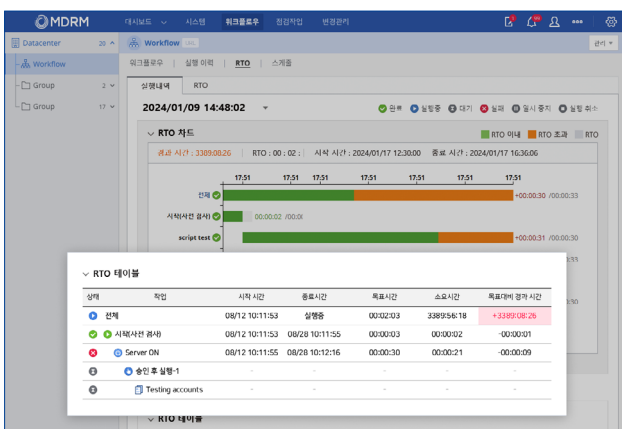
MDRM 대시보드 시스템 워크플로우 점검작업 변경관리

Datacenter 20
Workflow
Group 2
Group 17

Workflow
관리

워크플로우 | 실행 이력 | RTO | 스케줄

실행내역 RTO

2024/01/09 14:48:02

완료 실행중 대기 실패 일시 중지 실행 취소

RTO 차트
RTO 이내 RTO 초과 RTO

경과 시간 : 3389:08:26 | RTO : 00 : 02 : | 시작 시간 : 2024/01/17 12:30:00 종료 시간 : 2024/01/17 16:36:06

17:51 17:51 17:51 17:51 17:51 17:51 17:51
전체 +00:00:30 /00:00:33
시작(사전 점검) 00:00:02 /00:0
script test +00:00:31 /00:00:33

RTO 테이블

| 상태 | 작업 | 시작 시간 | 종료시간 | 목표시간 | 소요시간 | 목표대비 경과 시간 |
|---|---|---|---|---|---|---|
| | 전체 | 08/12 10:11:53 | 실행중 | 00:02:03 | 3389:56:18 | +3389:08:26 |
| | 시작(사전 점검) | 08/12 10:11:53 | 08/28 10:11:55 | 00:00:03 | 00:00:02 | -00:00:01 |
| | Server ON | 08/12 10:11:55 | 08/28 10:12:16 | 00:00:30 | 00:00:21 | -00:00:09 |
| | 승인 후 실행-1 | - | - | - | - | - |
| | Testing accounts | - | - | - | - | - |

RTO 테이블